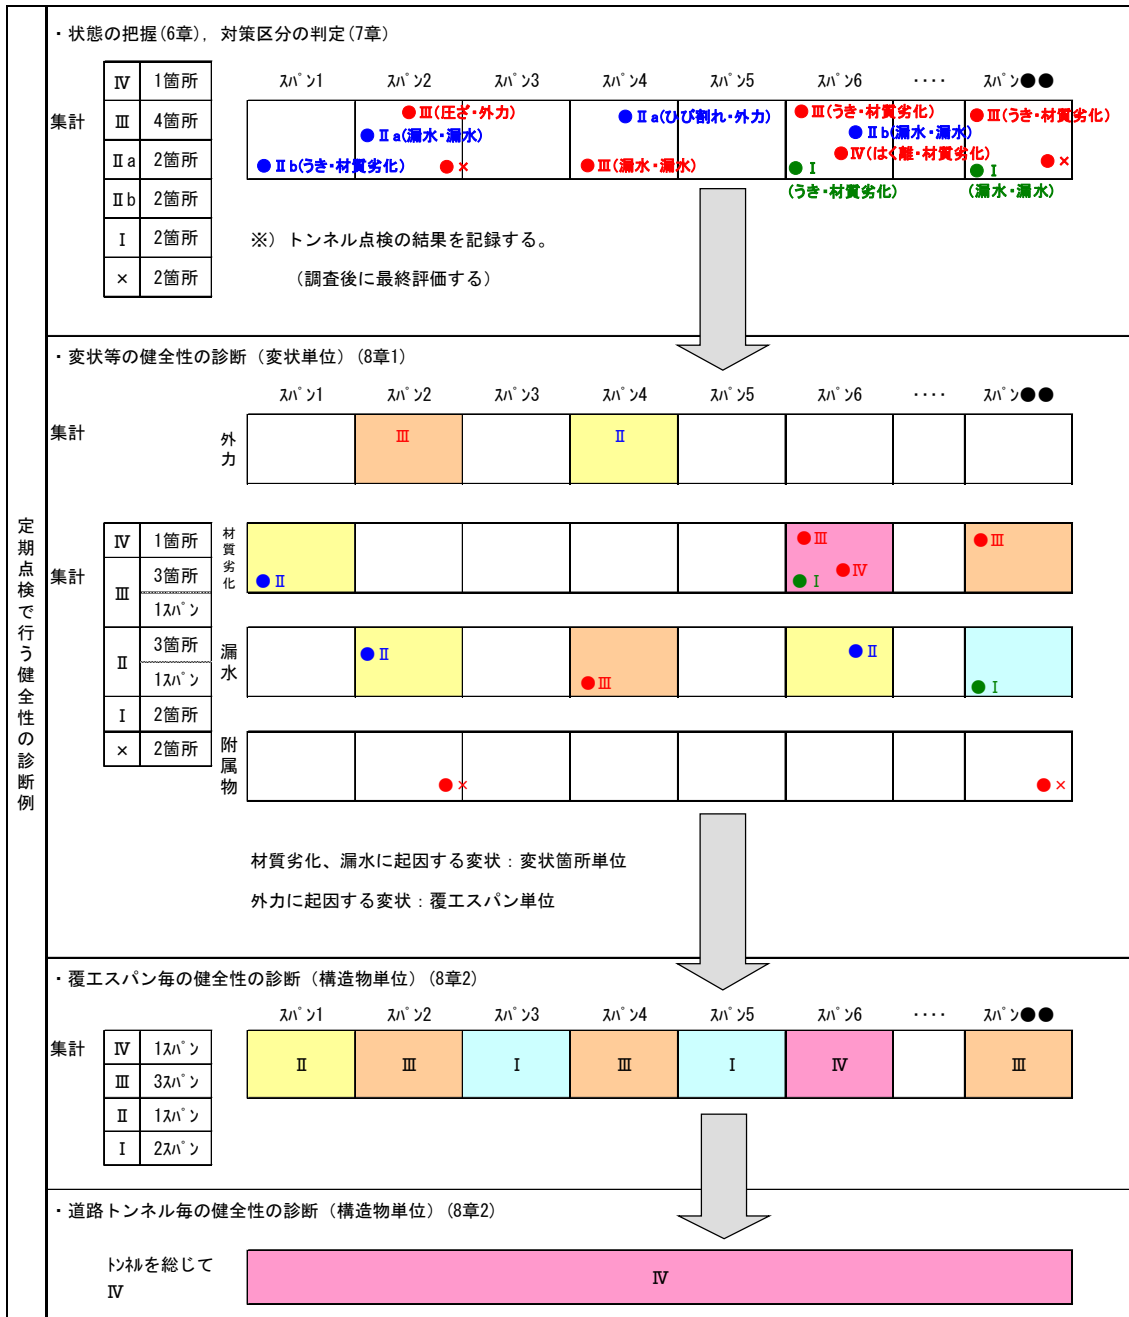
定期点検で行う健全性の診断例

・状態の把握(6章)、対策区分の判定(7章)

集計

| Ⅳ | 1箇所 |
|---|---|
| Ⅲ | 4箇所 |
| Ⅱa | 2箇所 |
| Ⅱb | 2箇所 |
| Ⅰ | 2箇所 |
| × | 2箇所 |

ｽﾊﾟﾝ1 ｽﾊﾟﾝ2 ｽﾊﾟﾝ3 ｽﾊﾟﾝ4 ｽﾊﾟﾝ5 ｽﾊﾟﾝ6 ・・・・ ｽﾊﾟﾝ●●

●Ⅱb(うき・材質劣化) ●Ⅲ(圧ざ・外力) ●Ⅱa(漏水・漏水) ●× ●Ⅲ(漏水・漏水) ●Ⅱa(ひび割れ・外力) ●Ⅲ(うき・材質劣化) ●Ⅱb(漏水・漏水) ●Ⅳ(はく離・材質劣化) ●Ⅰ(うき・材質劣化) ●Ⅲ(うき・材質劣化) ●Ⅰ(漏水・漏水) ●×

※) トンネル点検の結果を記録する。
(調査後に最終評価する)

・変状等の健全性の診断 (変状単位) (8章1)

ｽﾊﾟﾝ1 ｽﾊﾟﾝ2 ｽﾊﾟﾝ3 ｽﾊﾟﾝ4 ｽﾊﾟﾝ5 ｽﾊﾟﾝ6 ・・・・ ｽﾊﾟﾝ●●

集計

外力 Ⅲ Ⅱ

集計

| Ⅳ | 1箇所 |
|---|---|
| Ⅲ | 3箇所 |
| | 1ｽﾊﾟﾝ |
| Ⅱ | 3箇所 |
| | 1ｽﾊﾟﾝ |
| Ⅰ | 2箇所 |
| × | 2箇所 |

材質劣化 ●Ⅱ ●Ⅲ ●Ⅰ ●Ⅳ ●Ⅲ

漏水 ●Ⅱ ●Ⅲ ●Ⅱ ●Ⅰ

附属物 ●× ●×

材質劣化、漏水に起因する変状：変状箇所単位

外力に起因する変状：覆工スパン単位

・覆工スパン毎の健全性の診断 (構造物単位) (8章2)

集計

| Ⅳ | 1ｽﾊﾟﾝ |
|---|---|
| Ⅲ | 3ｽﾊﾟﾝ |
| Ⅱ | 1ｽﾊﾟﾝ |
| Ⅰ | 2ｽﾊﾟﾝ |

| ｽﾊﾟﾝ1 | ｽﾊﾟﾝ2 | ｽﾊﾟﾝ3 | ｽﾊﾟﾝ4 | ｽﾊﾟﾝ5 | ｽﾊﾟﾝ6 | ・・・・ | ｽﾊﾟﾝ●● |
|---|---|---|---|---|---|---|---|
| Ⅱ | Ⅲ | Ⅰ | Ⅲ | Ⅰ | Ⅳ | | Ⅲ |

・道路トンネル毎の健全性の診断 (構造物単位) (8章2)

ﾄﾝﾈﾙを総じて
Ⅳ

Ⅳ